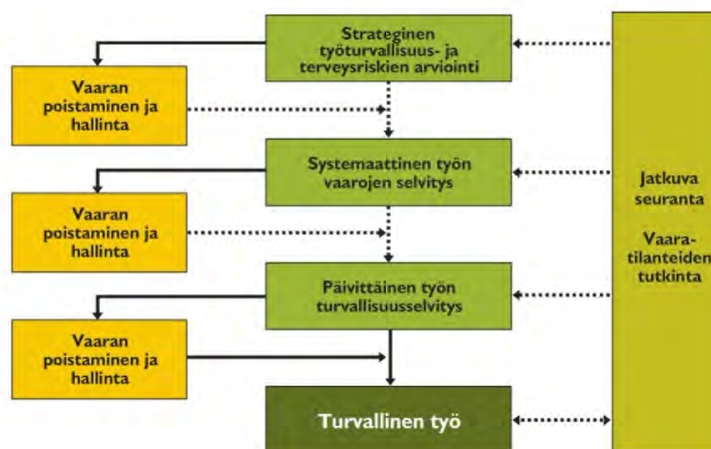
Strateginen työturvallisuus- ja terveysriskien arviointi

Vaaran poistaminen ja hallinta

Systemaattinen työn vaarojen selvitys

Vaaran poistaminen ja hallinta

Päivittäinen työn turvallisuusselvitys

Vaaran poistaminen ja hallinta

Turvallinen työ

Jatkuva seuranta

Vaaratilanteiden tutkinta